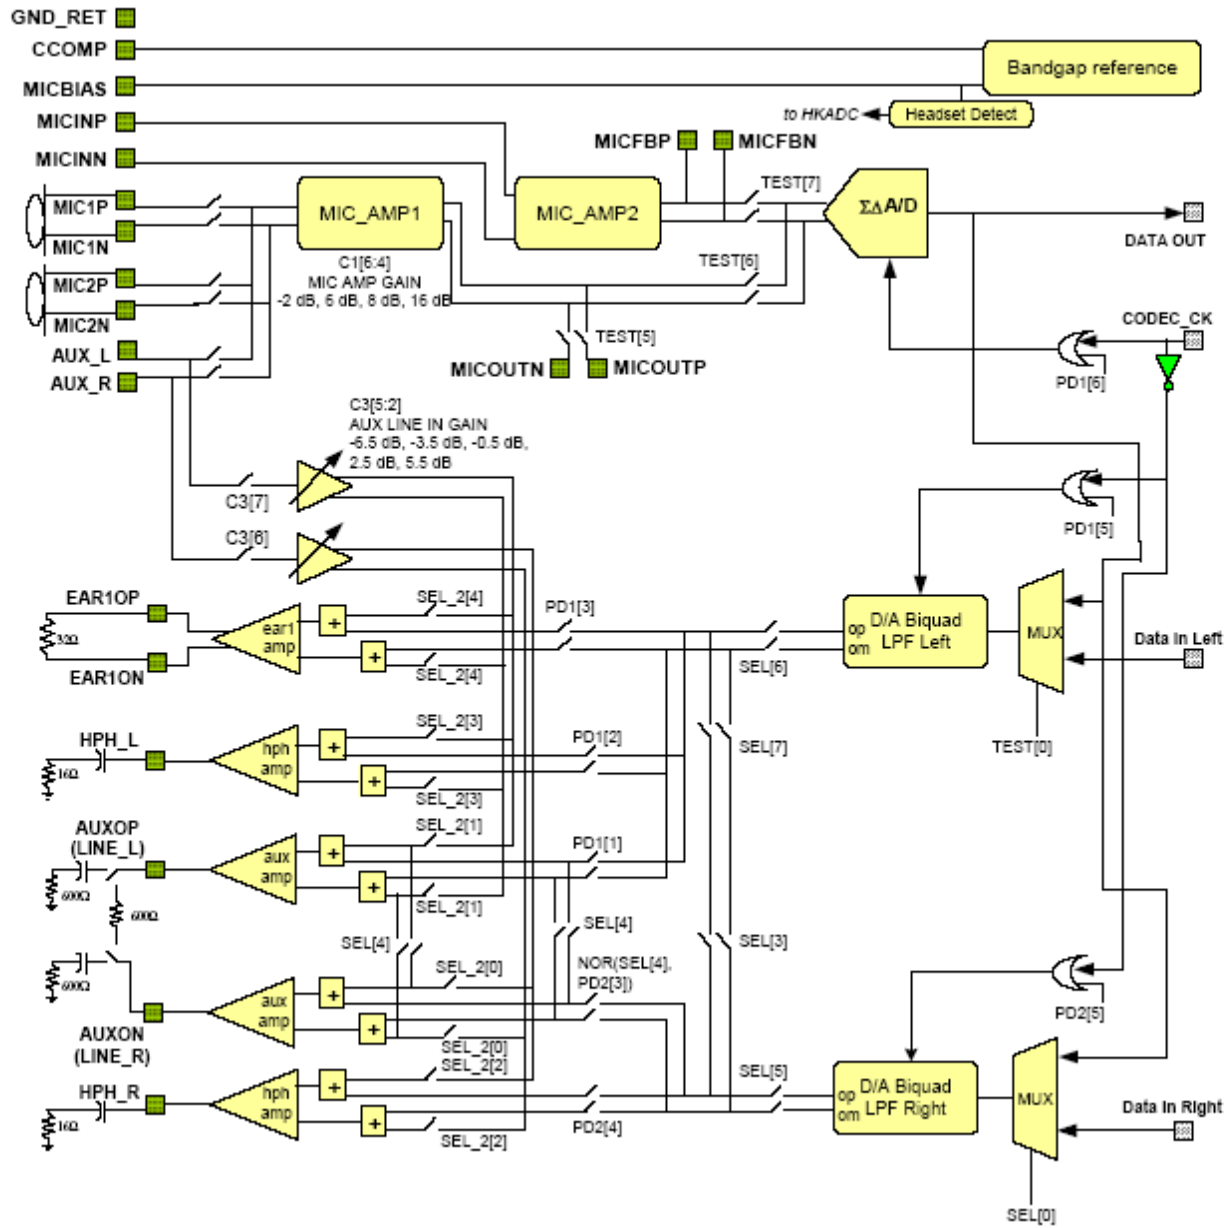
GND_RET
CCOMP
MICBIAS
MICINP
MICINN
Bandgap reference
to HKADC
Headset Detect
MICFBP
MICFBN
MIC1P
MIC1N
MIC2P
MIC2N
AUX_L
AUX_R
MIC_AMP1
MIC_AMP2
TEST[7]
ΣΔ A/D
DATA OUT
C1[6:4]
MIC AMP GAIN
-2 dB, 6 dB, 8 dB, 16 dB
TEST[6]
TEST[5]
MICOUTN
MICOUTP
CODEC_CK
PD1[6]
C3[5:2]
AUX LINE IN GAIN
-6.5 dB, -3.5 dB, -0.5 dB,
2.5 dB, 5.5 dB
C3[7]
C3[6]
PD1[5]
EAR1OP
32Ω
EAR1ON
ear1
amp
SEL_2[4]
PD1[3]
SEL_2[4]
op
om
D/A Biquad
LPF Left
MUX
Data In Left
SEL[6]
TEST[0]
HPH_L
16Ω
hph
amp
SEL_2[3]
PD1[2]
SEL_2[3]
SEL[7]
AUXOP
(LINE_L)
600Ω
600Ω
aux
amp
SEL_2[1]
PD1[1]
SEL_2[1]
SEL[4]
SEL[4]
SEL[3]
600Ω
SEL_2[0]
NOR(SEL[4],
PD2[3])
PD2[5]
aux
amp
AUXON
(LINE_R)
SEL_2[0]
SEL_2[2]
SEL[5]
HPH_R
16Ω
hph
amp
op
om
D/A Biquad
LPF Right
MUX
Data In Right
PD2[4]
SEL_2[2]
SEL[0]